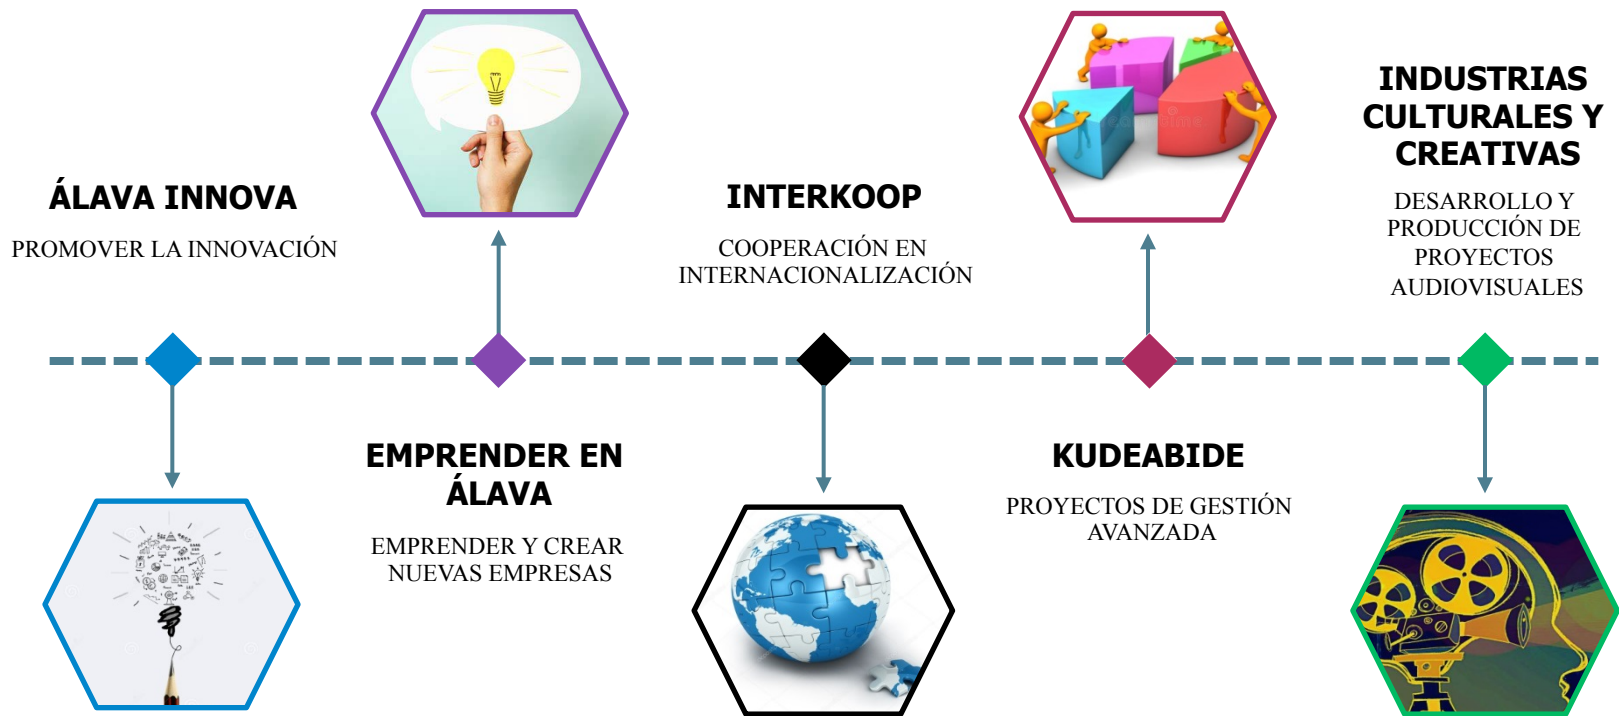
ÁLAVA INNOVA

PROMOVER LA INNOVACIÓN

EMPRENDER EN ÁLAVA

EMPRENDER Y CREAR NUEVAS EMPRESAS

INTERKOOP

COOPERACIÓN EN INTERNACIONALIZACIÓN

KUDEABIDE

PROYECTOS DE GESTIÓN AVANZADA

INDUSTRIAS CULTURALES Y CREATIVAS

DESARROLLO Y PRODUCCIÓN DE PROYECTOS AUDIOVISUALES